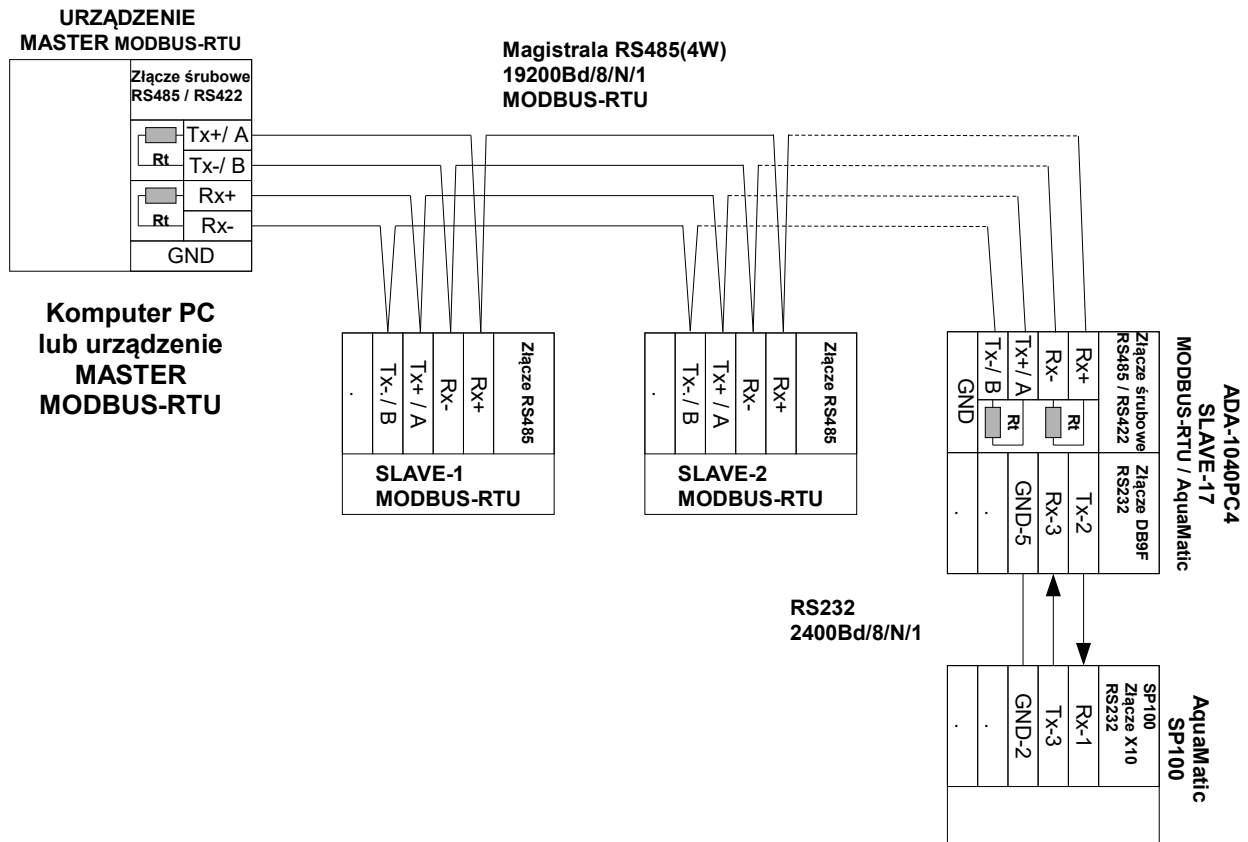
URZĄDZENIE
MASTER MODBUS-RTU

Złącze śrubowe
RS485 / RS422

Tx+/ A
Tx-/ B
Rx+
Rx-
GND
Rt
Rt

Magistrala RS485(4W)
19200Bd/8/N/1
MODBUS-RTU

Komputer PC
lub urządzenie
MASTER
MODBUS-RTU

.
Tx-/ B
Tx+ / A
Rx-
Rx+
Złącze RS485

SLAVE-1
MODBUS-RTU

.
Tx-/ B
Tx+ / A
Rx-
Rx+
Złącze RS485

SLAVE-2
MODBUS-RTU

GND
Tx-/ B
Tx+/ A
Rx-
Rx+
Rt
Rt
Złącze śrubowe
RS485 / RS422

.
.
GND-5
Rx-3
Tx-2
Złącze DB9F
RS232

ADA-1040PC4
SLAVE-17
MODBUS-RTU / AquaMatic

RS232
2400Bd/8/N/1

.
.
GND-2
Tx-3
Rx-1
SP100
Złącze X10
RS232

AquaMatic
SP100